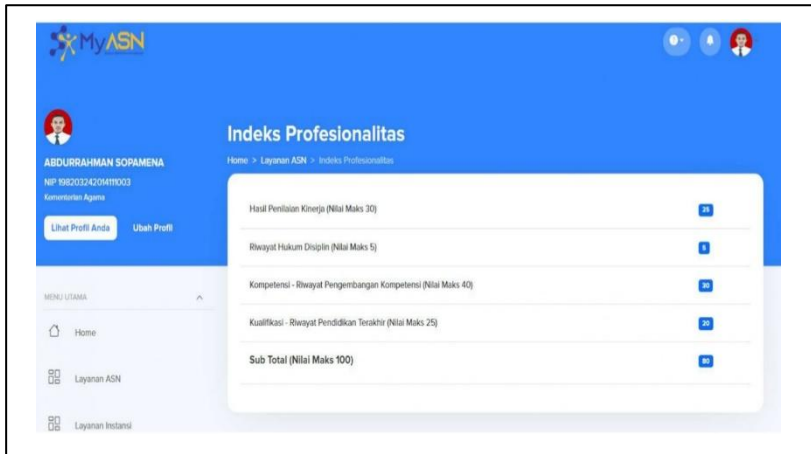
MyASN

ABDURRAHMAN SOPAMENA
NIP 198203242014111003
Kementerian Agama

Lihat Profil Anda
Ubah Profil

MENU UTAMA

Home

Layanan ASN

Layanan Instansi

Indeks Profesionalitas

Home > Layanan ASN > Indeks Profesionalitas

| | |
|---|---|
| Hasil Penilaian Kinerja (Nilai Maks 30) | 25 |
| Riwayat Hukum Disiplin (Nilai Maks 5) | 5 |
| Kompetensi - Riwayat Pengembangan Kompetensi (Nilai Maks 40) | 30 |
| Kualifikasi - Riwayat Pendidikan Terakhir (Nilai Maks 25) | 20 |
| Sub Total (Nilai Maks 100) | 80 |